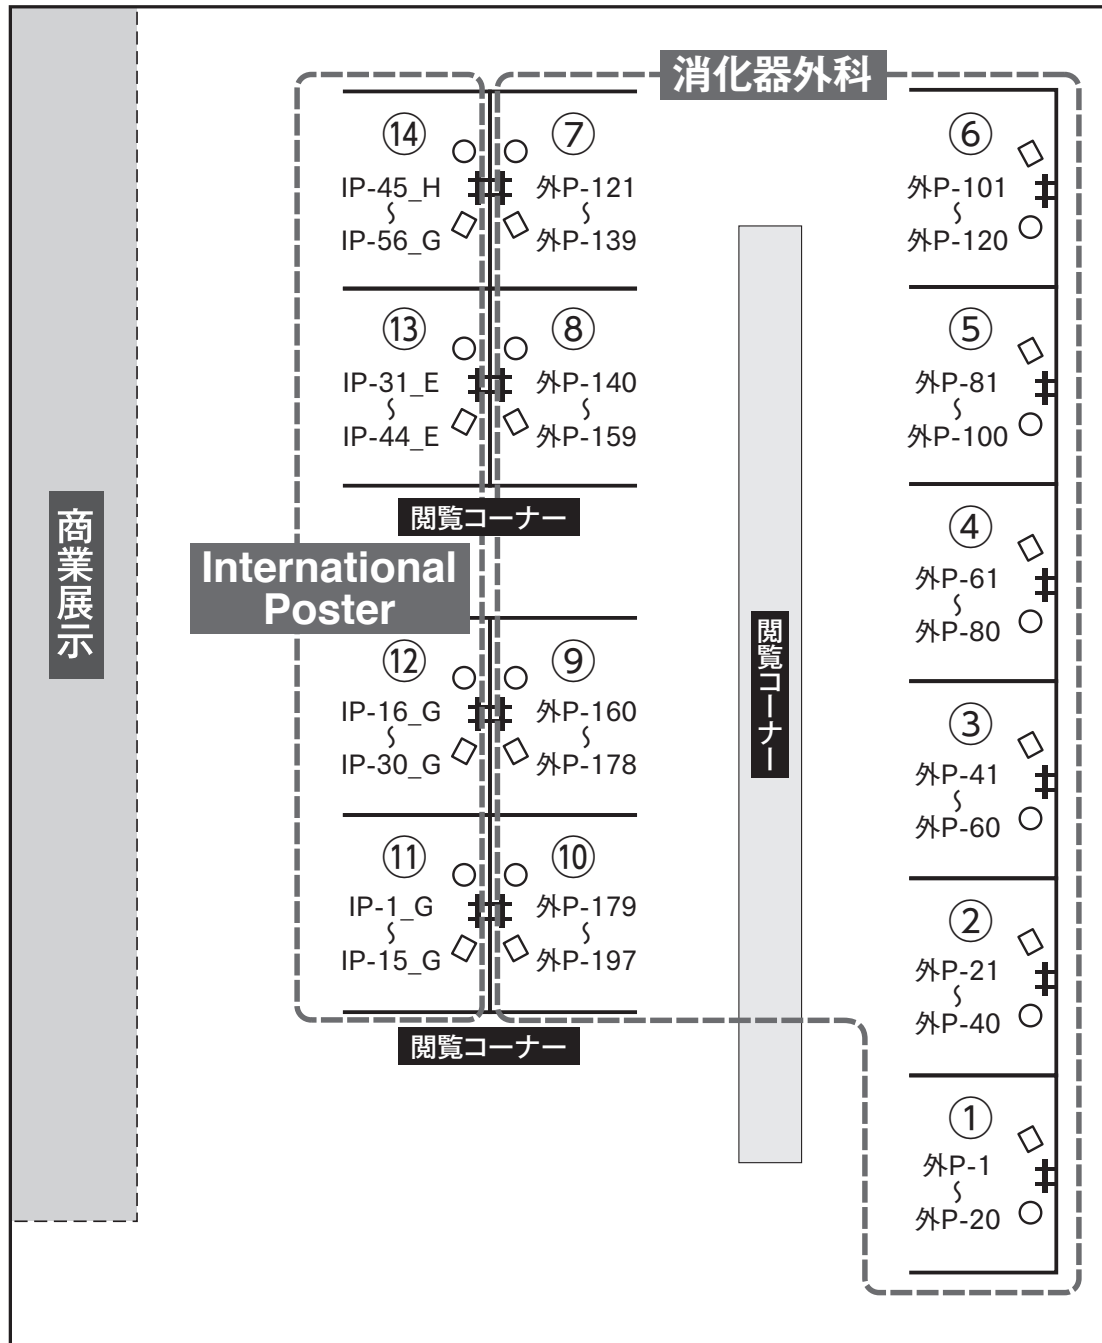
消化器外科

⑭
IP-45_H
～
IP-56_G

⑦
外P-121
～
外P-139

⑥
外P-101
～
外P-120

⑬
IP-31_E
～
IP-44_E

⑧
外P-140
～
外P-159

⑤
外P-81
～
外P-100

閲覧コーナー

International Poster

④
外P-61
～
外P-80

商業展示

閲覧コーナー

⑫
IP-16_G
～
IP-30_G

⑨
外P-160
～
外P-178

③
外P-41
～
外P-60

⑪
IP-1_G
～
IP-15_G

⑩
外P-179
～
外P-197

②
外P-21
～
外P-40

閲覧コーナー

①
外P-1
～
外P-20